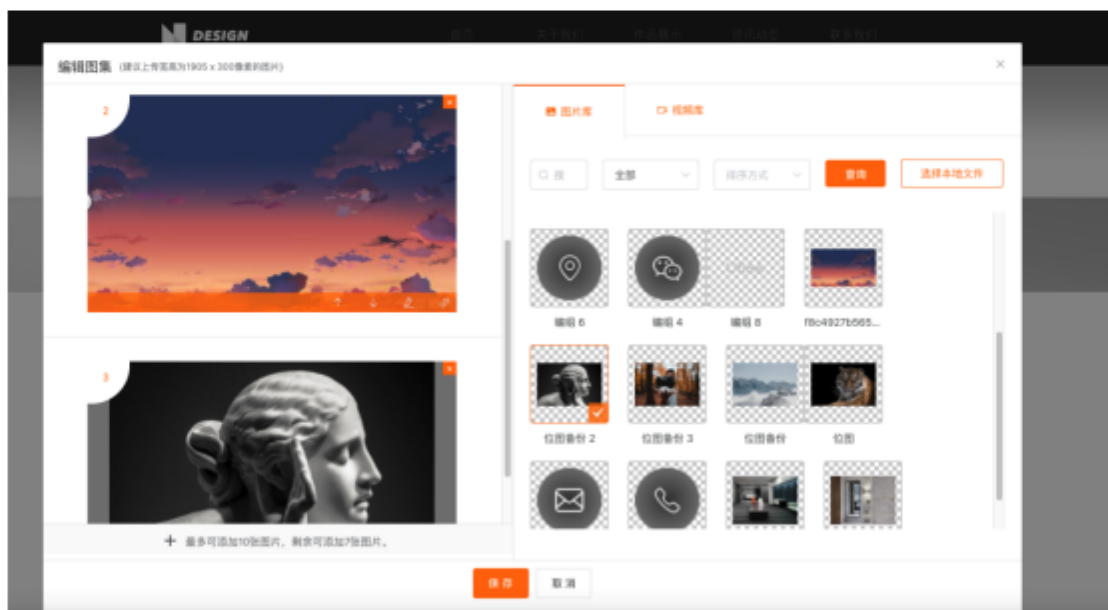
DESIGN

首页 关于我们 作品展示 资讯动态 联系我们

编辑图集 (建议上传宽高为1905 x 300像素的图片)

×

2

3

图片库 视频库

搜

全部

排序方式

查询

选择本地文件

编组 6

编组 4

编组 8

f8c4927b565...

位图备份 2

位图备份 3

位图备份

位图

+ 最多可添加10张图片，剩余可添加7张图片。

保存 取消